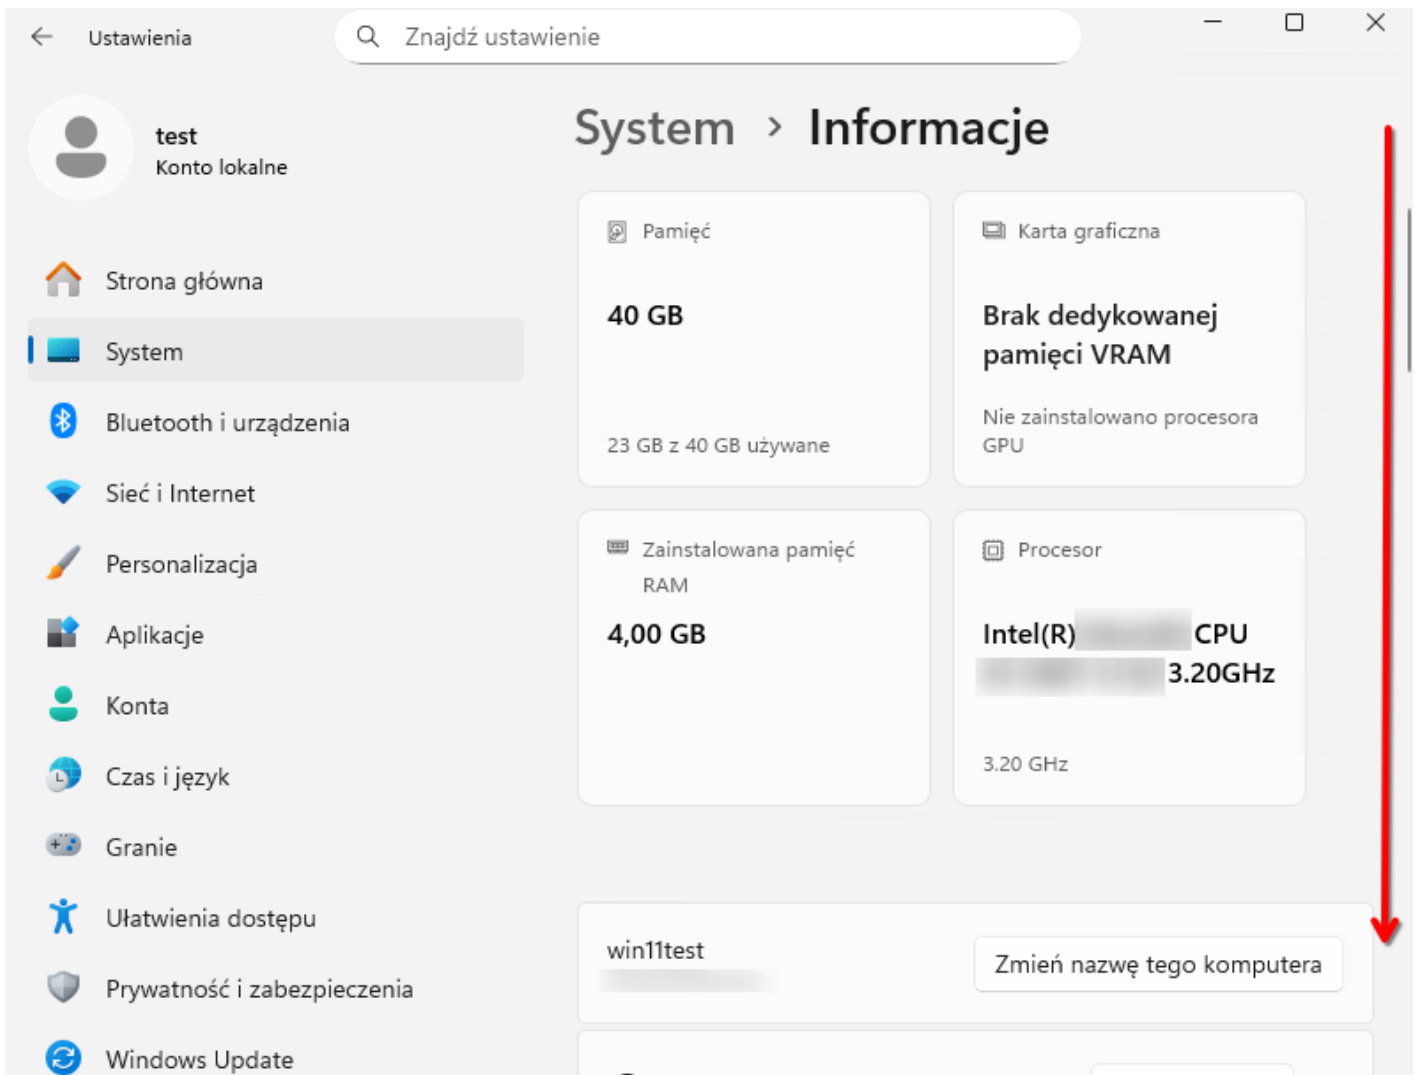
Ustawienia

Znajdź ustawienie

test
Konto lokalne

Strona główna
System
Bluetooth i urządzenia
Sieć i Internet
Personalizacja
Aplikacje
Konta
Czas i język
Granie
Ułatwienia dostępu
Prywatność i zabezpieczenia
Windows Update

System › Informacje

Pamięć
40 GB
23 GB z 40 GB używane

Karta graficzna
Brak dedykowanej pamięci VRAM
Nie zainstalowano procesora GPU

Zainstalowana pamięć RAM
4,00 GB

Procesor
Intel(R) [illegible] CPU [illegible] 3.20GHz
3.20 GHz

win11test
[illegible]

Zmień nazwę tego komputera